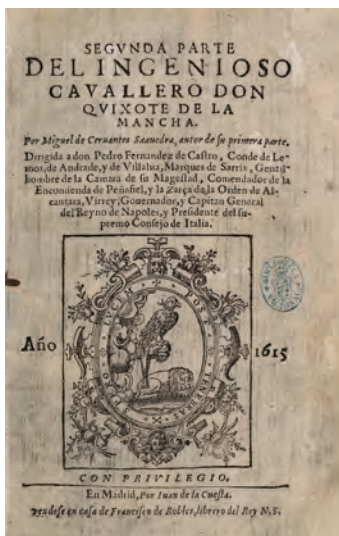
SEGVNDA PARTE
DEL INGENIOSO
CAVALLERO DON
QVIXOTE DE LA
MANCHA.

Por Miguel de Ceruantes Saauedra, autor de su primera parte.

Dirigida a don Pedro Fernandez de Castro, Conde de Lemos, de Andrade, y de Villalua, Marques de Sarria, Gentilhombre de la Camara de su Magestad, Comendador de la Encomienda de Peñafiel, y la Zarça de la Orden de Alcantara, Virrey, Gouernador, y Capitan General del Reyno de Napoles, y Presidente del supremo Consejo de Italia.

Año 1615

CON PRIVILEGIO.
En Madrid, Por Iuan de la Cuesta.
Vendese en casa de Francisco de Robles, librero del Rey N.S.